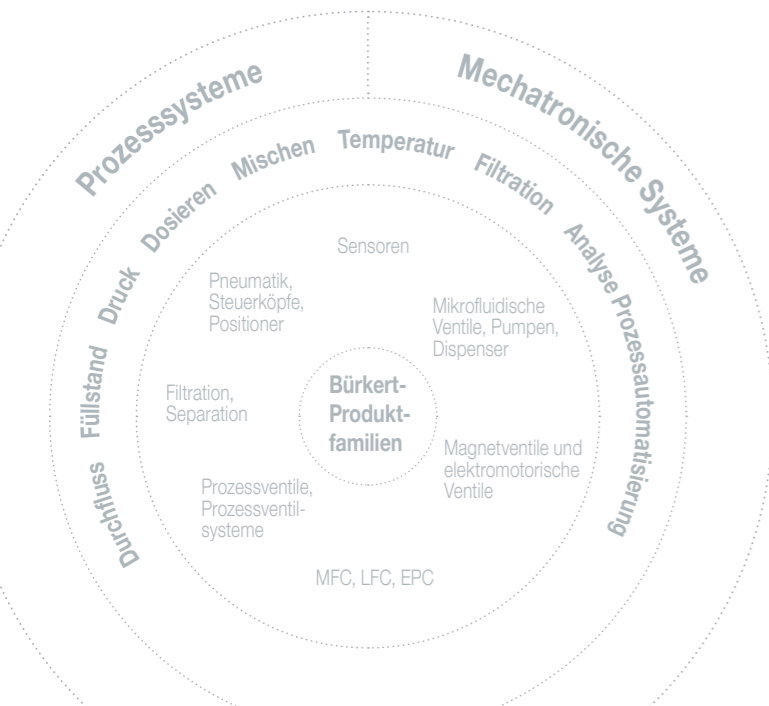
Prozesssysteme

Mechatronische Systeme

Durchfluss Füllstand Druck Dosieren Mischen Temperatur Filtration Analyse Prozessautomatisierung

Sensoren

Pneumatik, Steuerköpfe, Positioner

Mikrofluidische Ventile, Pumpen, Dispenser

Filtration, Separation

Bürkert-Produktfamilien

Magnetventile und elektromotorische Ventile

Prozessventile, Prozessventilsysteme

MFC, LFC, EPC